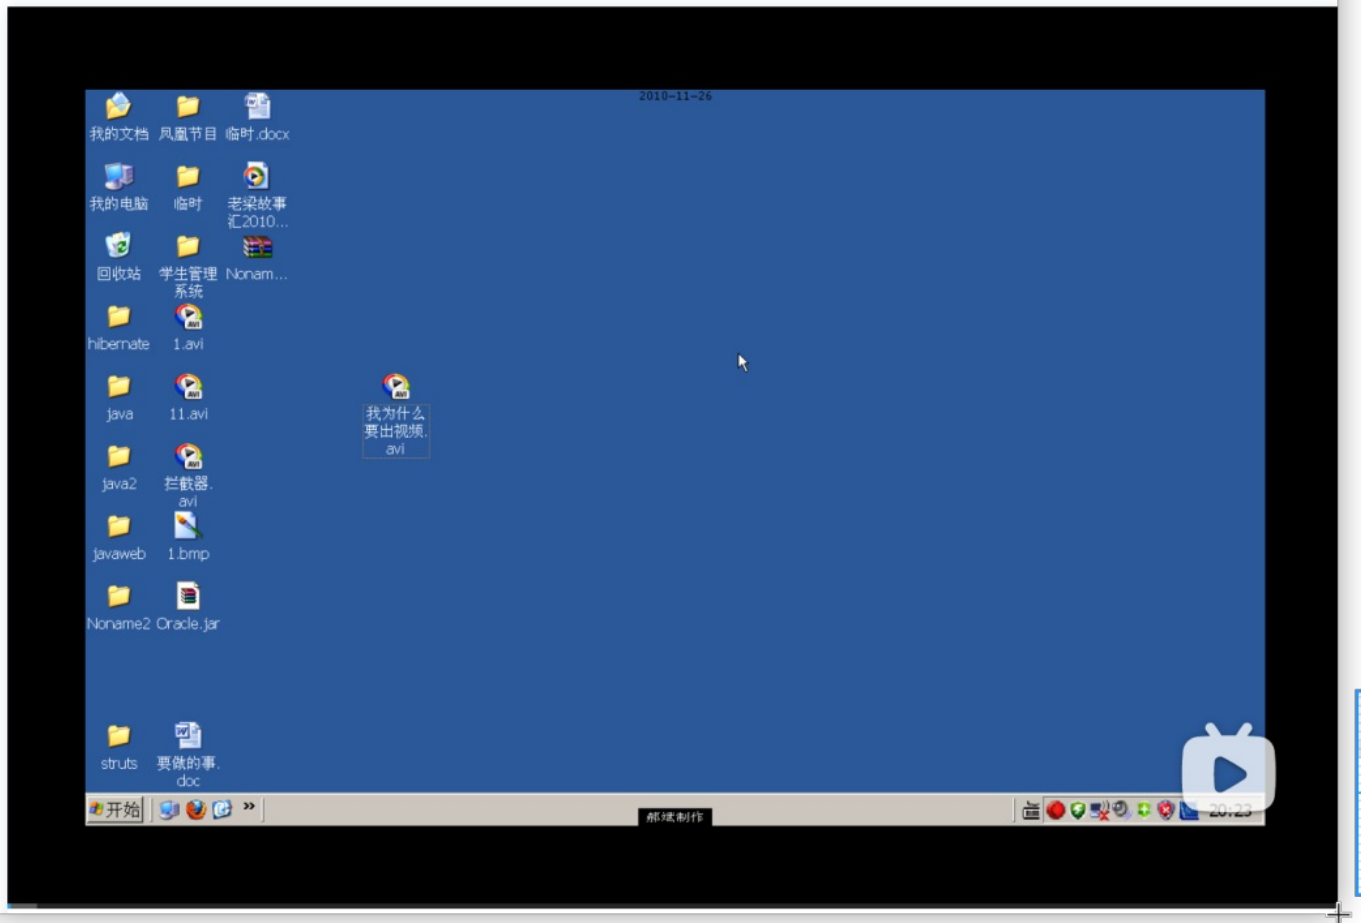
2010-11-26

我的文档
凤凰节目
临时.docx
我的电脑
临时
老梁故事汇2010...
回收站
学生管理系统
Nonam...
hibernate
1.avi
java
11.avi
我为什么要出视频.avi
java2
拦截器.avi
javaweb
1.bmp
Noname2
Oracle.jar
struts
要做的事.doc

开始
郝斌制作
20:23